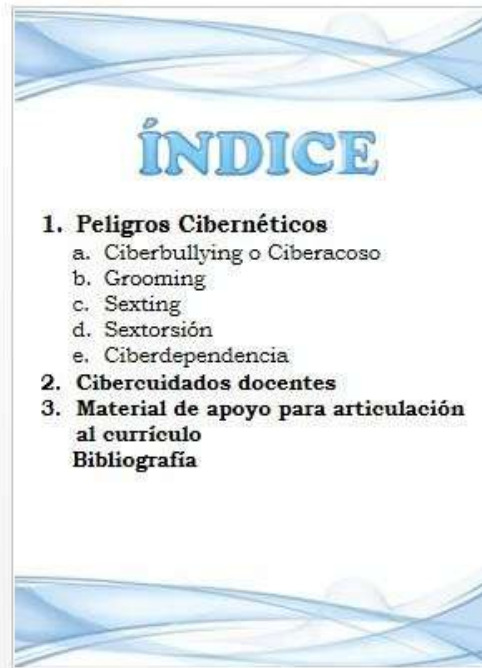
ÍNDICE

1. Peligros Cibernéticos
a. Ciberbullying o Ciberacoso
b. Grooming
c. Sexting
d. Sextorsión
e. Ciberdependencia
2. Cibercuidados docentes
3. Material de apoyo para articulación al currículo
Bibliografía